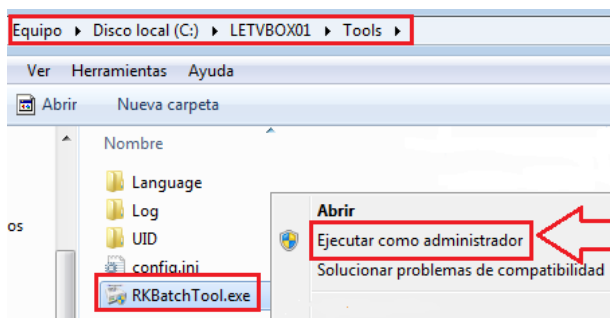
Equipo ▸ Disco local (C:) ▸ LETVBOX01 ▸ Tools ▸

Ver Herramientas Ayuda

Abrir Nueva carpeta

Nombre

os

Language
Log
UID
config.ini
RKBatchTool.exe

Abrir
Ejecutar como administrador
Solucionar problemas de compatibilidad